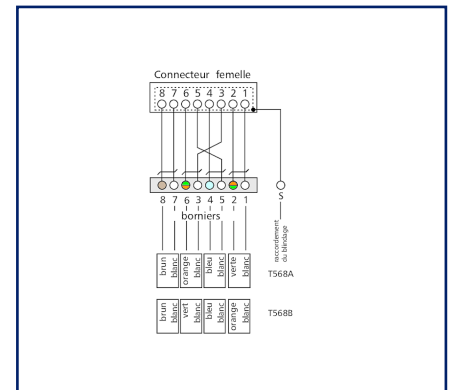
Connecteur femelle

8 7 6 5 4 3 2 1

8 7 6 3 4 5 2 1

borniers

S

raccordement du blindage

brun
blanc
orange
blanc
bleu
blanc
verte
blanc

T568A

brun
blanc
vert
blanc
bleu
blanc
orange
blanc

T568B